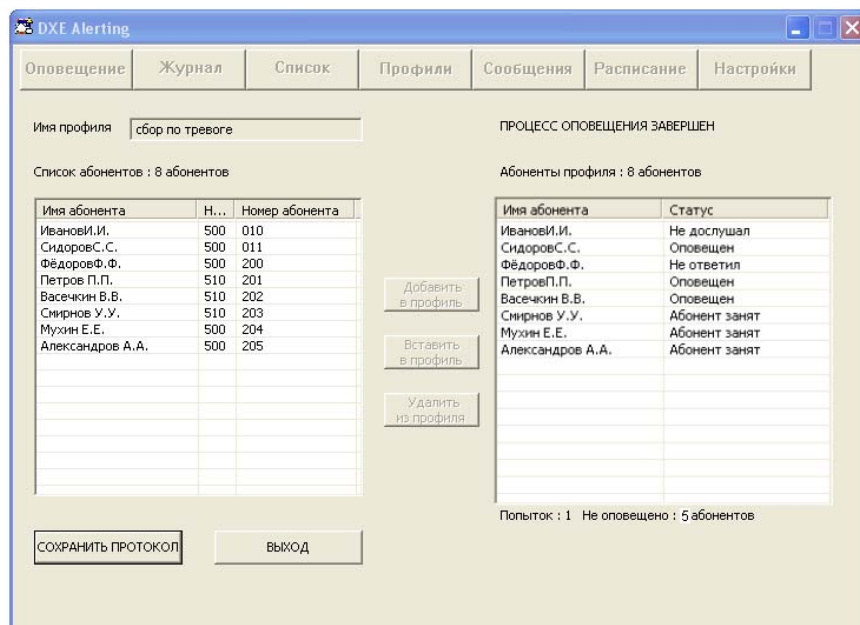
DXE Alerting

Оповещение | Журнал | Список | Профили | Сообщения | Расписание | Настройки

Имя профиля сбор по тревоге

ПРОЦЕСС ОПОВЕЩЕНИЯ ЗАВЕРШЕН

Список абонентов : 8 абонентов

Абоненты профиля : 8 абонентов

| Имя абонента | Н... | Номер абонента |
|---|---|---|
| ИвановИ.И. | 500 | 010 |
| СидоровС.С. | 500 | 011 |
| ФёдоровФ.Ф. | 500 | 200 |
| Петров П.П. | 510 | 201 |
| Васечкин В.В. | 510 | 202 |
| Смирнов У.У. | 510 | 203 |
| Мухин Е.Е. | 500 | 204 |
| Александров А.А. | 500 | 205 |

Добавить в профиль

Вставить в профиль

Удалить из профиля

| Имя абонента | Статус |
|---|---|
| ИвановИ.И. | Не дослушал |
| СидоровС.С. | Оповещен |
| ФёдоровФ.Ф. | Не ответил |
| ПетровП.П. | Оповещен |
| Васечкин В.В. | Оповещен |
| Смирнов У.У. | Абонент занят |
| Мухин Е.Е. | Абонент занят |
| Александров А.А. | Абонент занят |

Попыток : 1 Не оповещено : 5 абонентов

СОХРАНИТЬ ПРОТОКОЛ

ВЫХОД